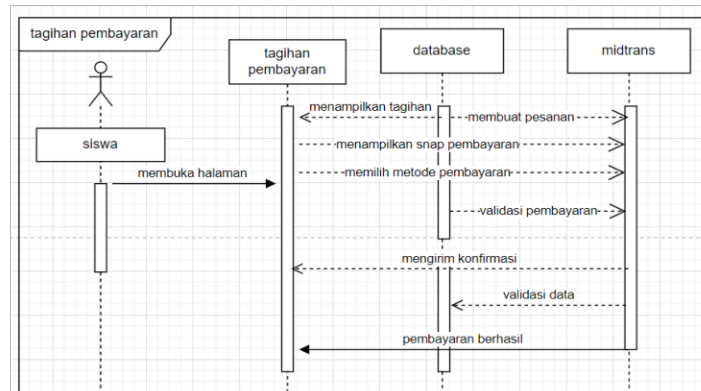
tagihan pembayaran

tagihan pembayaran

database

midtrans

siswa

menampilkan tagihan

membuat pesanan

menampilkan snap pembayaran

membuka halaman

memilih metode pembayaran

validasi pembayaran

mengirim konfirmasi

validasi data

pembayaran berhasil